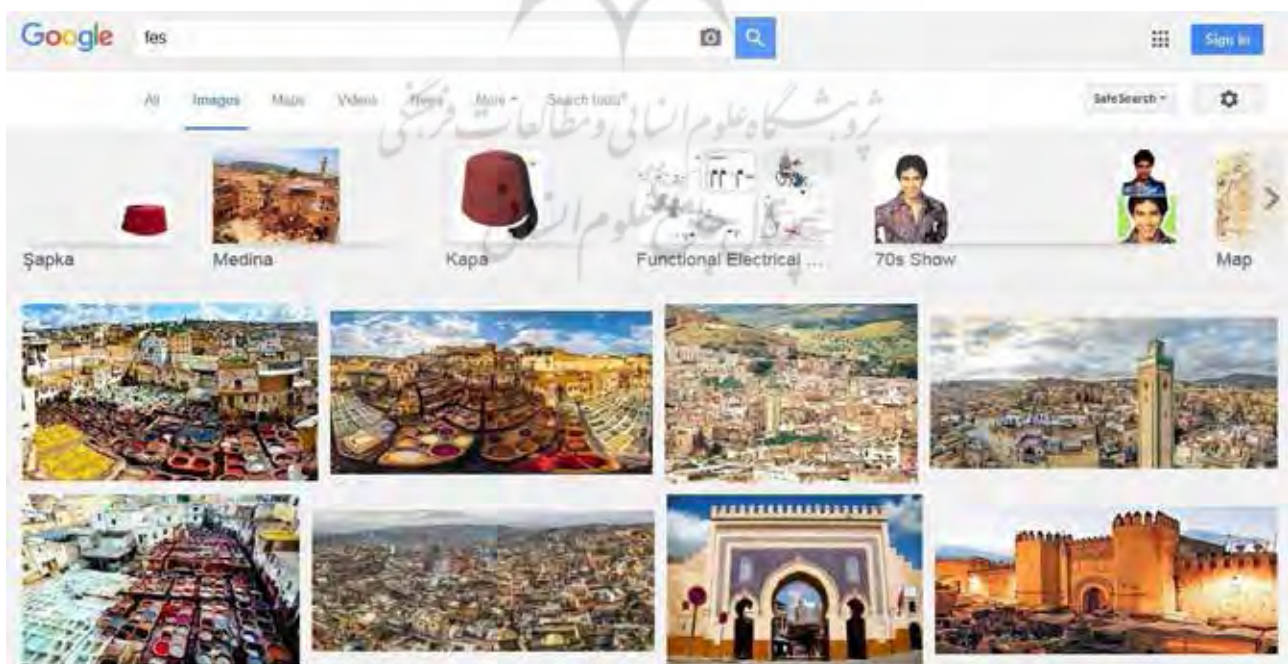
Google fes

Sign in

All Images Maps Videos News More Search tools

SafeSearch

پژوهشگاه علوم انسانی و مطالعات فرهنگی
پرتال جامع علوم انسانی

Şapka

Medina

Kapa

Functional Electrical ...

70s Show

Map